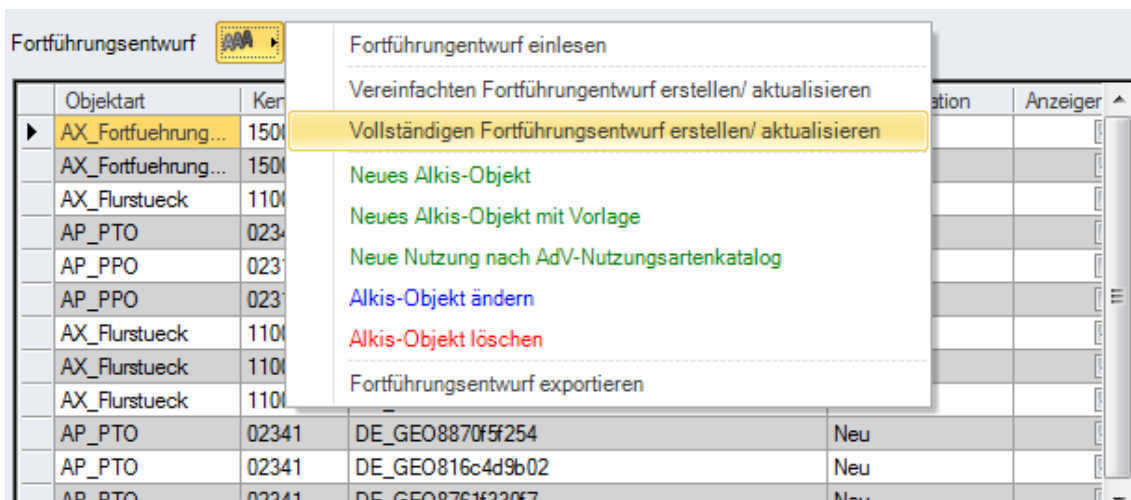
Fortführungsentwurf

Fortführungentwurf einlesen

Vereinfachten Fortführungentwurf erstellen/ aktualisieren

Vollständigen Fortführungsentwurf erstellen/ aktualisieren

Neues Alkis-Objekt

Neues Alkis-Objekt mit Vorlage

Neue Nutzung nach AdV-Nutzungsartenkatalog

Alkis-Objekt ändern

Alkis-Objekt löschen

Fortführungsentwurf exportieren

| Objektart | Ken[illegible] | | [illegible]ation | Anzeigen |
|---|---|---|---|---|
| AX_Fortfuehrung... | 150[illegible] | | | |
| AX_Fortfuehrung... | 150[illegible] | | | |
| AX_Flurstueck | 110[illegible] | | | |
| AP_PTO | 023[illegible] | | | |
| AP_PPO | 023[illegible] | | | |
| AP_PPO | 023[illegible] | | | |
| AX_Flurstueck | 110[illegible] | | | |
| AX_Flurstueck | 110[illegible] | | | |
| AX_Flurstueck | 110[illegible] | | | |
| AP_PTO | 02341 | DE_GEO8870f5f254 | Neu | |
| AP_PTO | 02341 | DE_GEO816c4d9b02 | Neu | |
| AP_PTO | 02341 | DE_GEO8761f330f7 | Neu | |